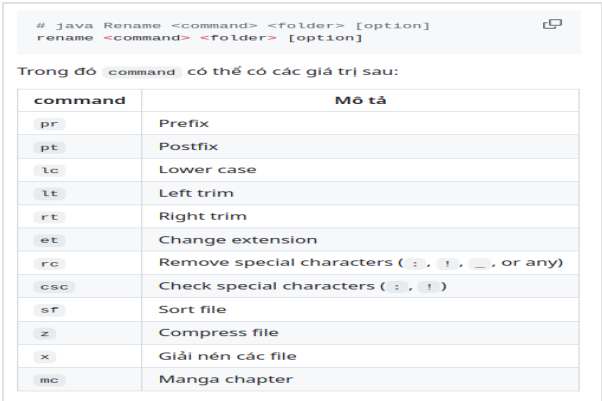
# java Rename <command> <folder> [option]
rename <command> <folder> [option]

Trong đó command có thể có các giá trị sau:

| command | Mô tả |
|---|---|
| pr | Prefix |
| pt | Postfix |
| lc | Lower case |
| lt | Left trim |
| rt | Right trim |
| et | Change extension |
| rc | Remove special characters ( : , ! , _ , or any) |
| csc | Check special characters ( : , ! ) |
| sf | Sort file |
| z | Compress file |
| x | Giải nén các file |
| mc | Manga chapter |